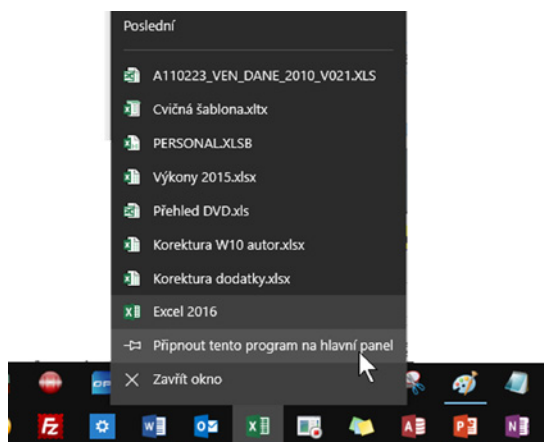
Poslední

A110223_VEN_DANE_2010_V021.XLS

Cvičná šablona.xltx

PERSONAL.XLSB

Výkony 2015.xlsx

Přehled DVD.xls

Korektura W10 autor.xlsx

Korektura dodatky.xlsx

Excel 2016

Připnout tento program na hlavní panel

Zavřít okno